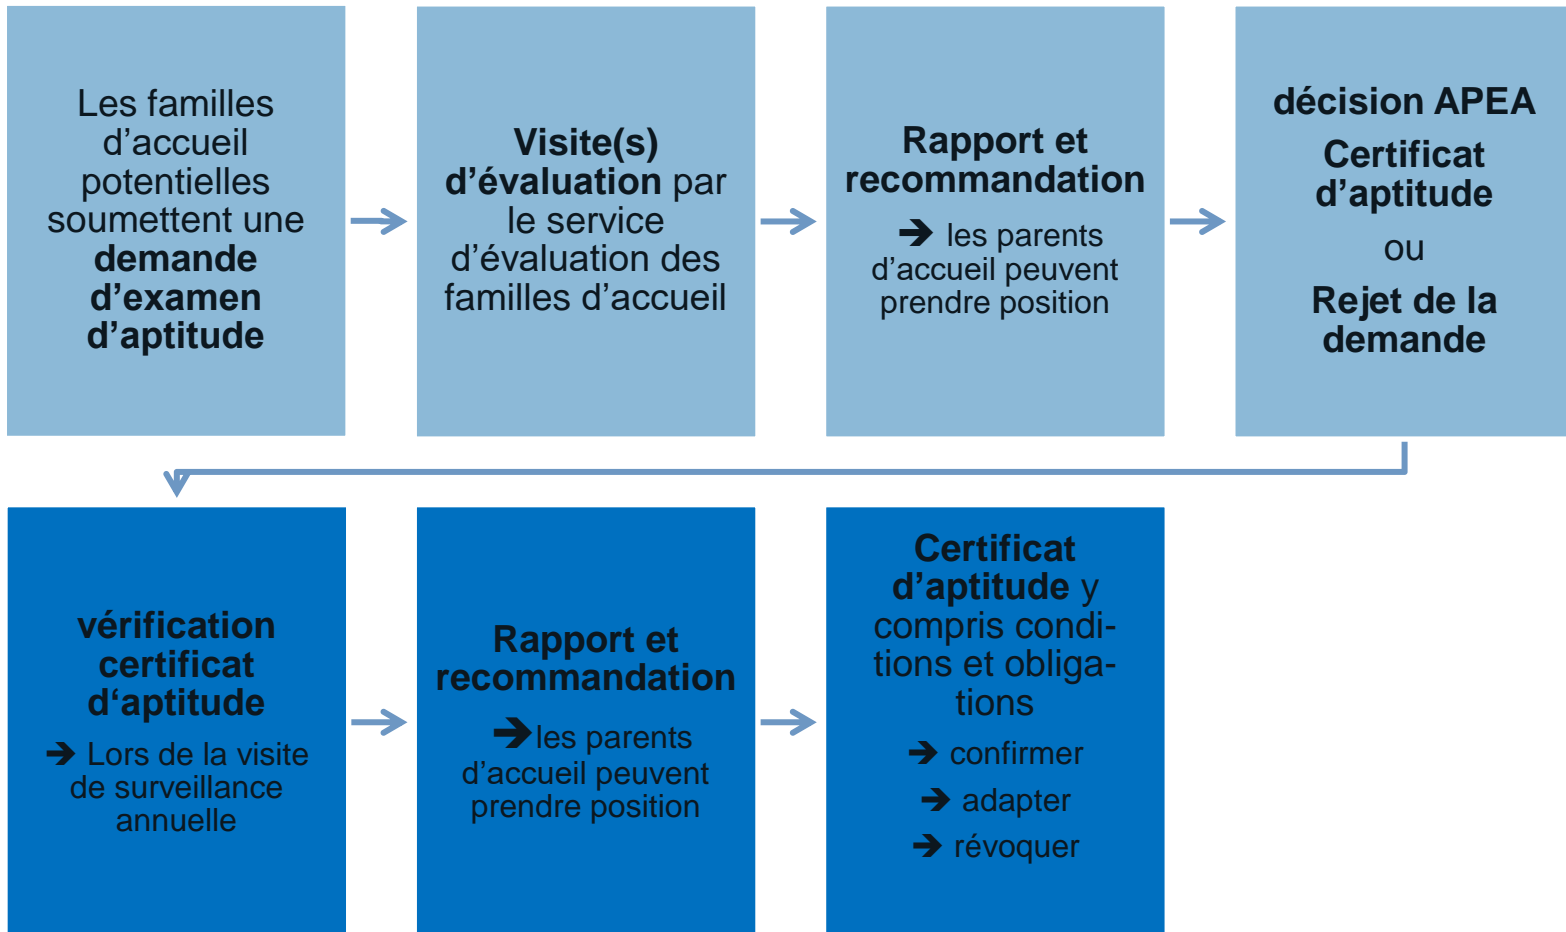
Les familles d’accueil potentielles soumettent une **demande d’examen d’aptitude**

**Visite(s) d’évaluation** par le service d’évaluation des familles d’accueil

**Rapport et recommandation**

➔ les parents d’accueil peuvent prendre position

**décision APEA**

**Certificat d’aptitude**

ou

**Rejet de la demande**

**vérification certificat d‘aptitude**

➔ Lors de la visite de surveillance annuelle

**Rapport et recommandation**

➔les parents d’accueil peuvent prendre position

**Certificat d’aptitude** y compris conditions et obligations

➔ confirmer

➔ adapter

➔ révoquer